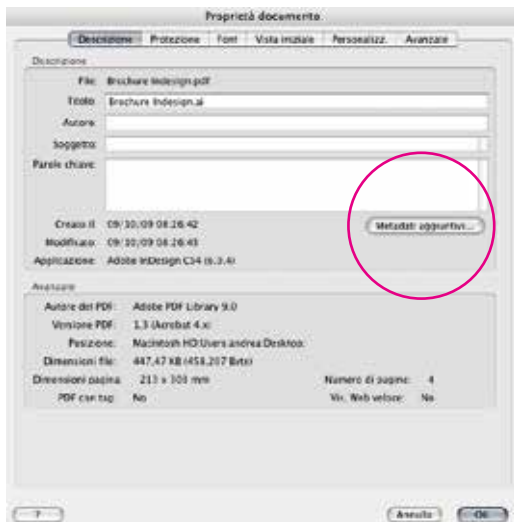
Proprietà documento

Descrizione | Protezione | Font | Vista iniziale | Personalizz. | Avanzate

Descrizione

File: Brochure Indesign.pdf

Titolo: Brochure Indesign.ai

Autore:

Soggetto:

Parole chiave:

Creato il: 09/10/09 08.26.42

Modificato: 09/10/09 08.26.43

Applicazione: Adobe InDesign CS4 (6.0.4)

Metadati aggiuntivi...

Avanzate

Autore del PDF: Adobe PDF Library 9.0

Versione PDF: 1.3 (Acrobat 4.x)

Posizione: Macintosh HD:Users:andrea:Desktop:

Dimensioni file: 447,47 KB (458.207 Byte)

Dimensioni pagina: 213 x 303 mm

Numero di pagine: 4

PDF con tag: No

Vis. Web veloce: No

?

Annulla

OK